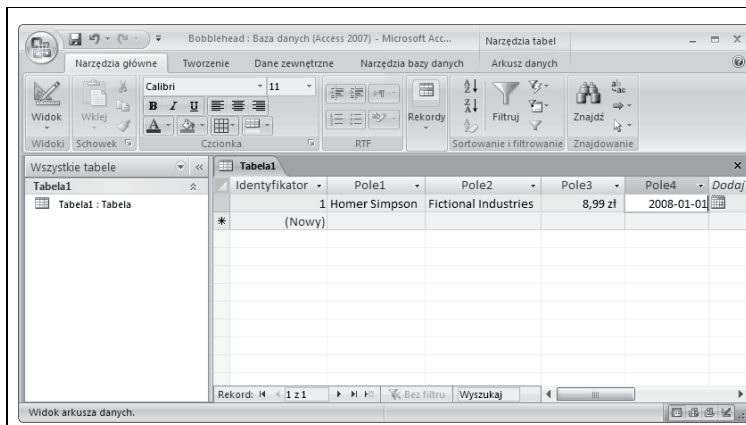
Bobblehead : Baza danych (Access 2007) - Microsoft Acc...

Narzędzia tabel

Narzędzia główne | Tworzenie | Dane zewnętrzne | Narzędzia bazy danych | Arkusz danych

Widok | Wklej | Calibri | 11 | Rekordy | Filtruj | Znajdź

Widoki | Schowek | Czcionka | RTF | Sortowanie i filtrowanie | Znajdowanie

Wszystkie tabele

Tabela1

Tabela1 : Tabela

Tabela1

| Identyfikator | Pole1 | Pole2 | Pole3 | Pole4 | Dodaj |
|---|---|---|---|---|---|
| 1 | Homer Simpson | Fictional Industries | 8,99 zł | 2008-01-01 | |
| (Nowy) | | | | | |

Rekord: 1 z 1 | Bez filtru | Wyszukaj

Widok arkusza danych.